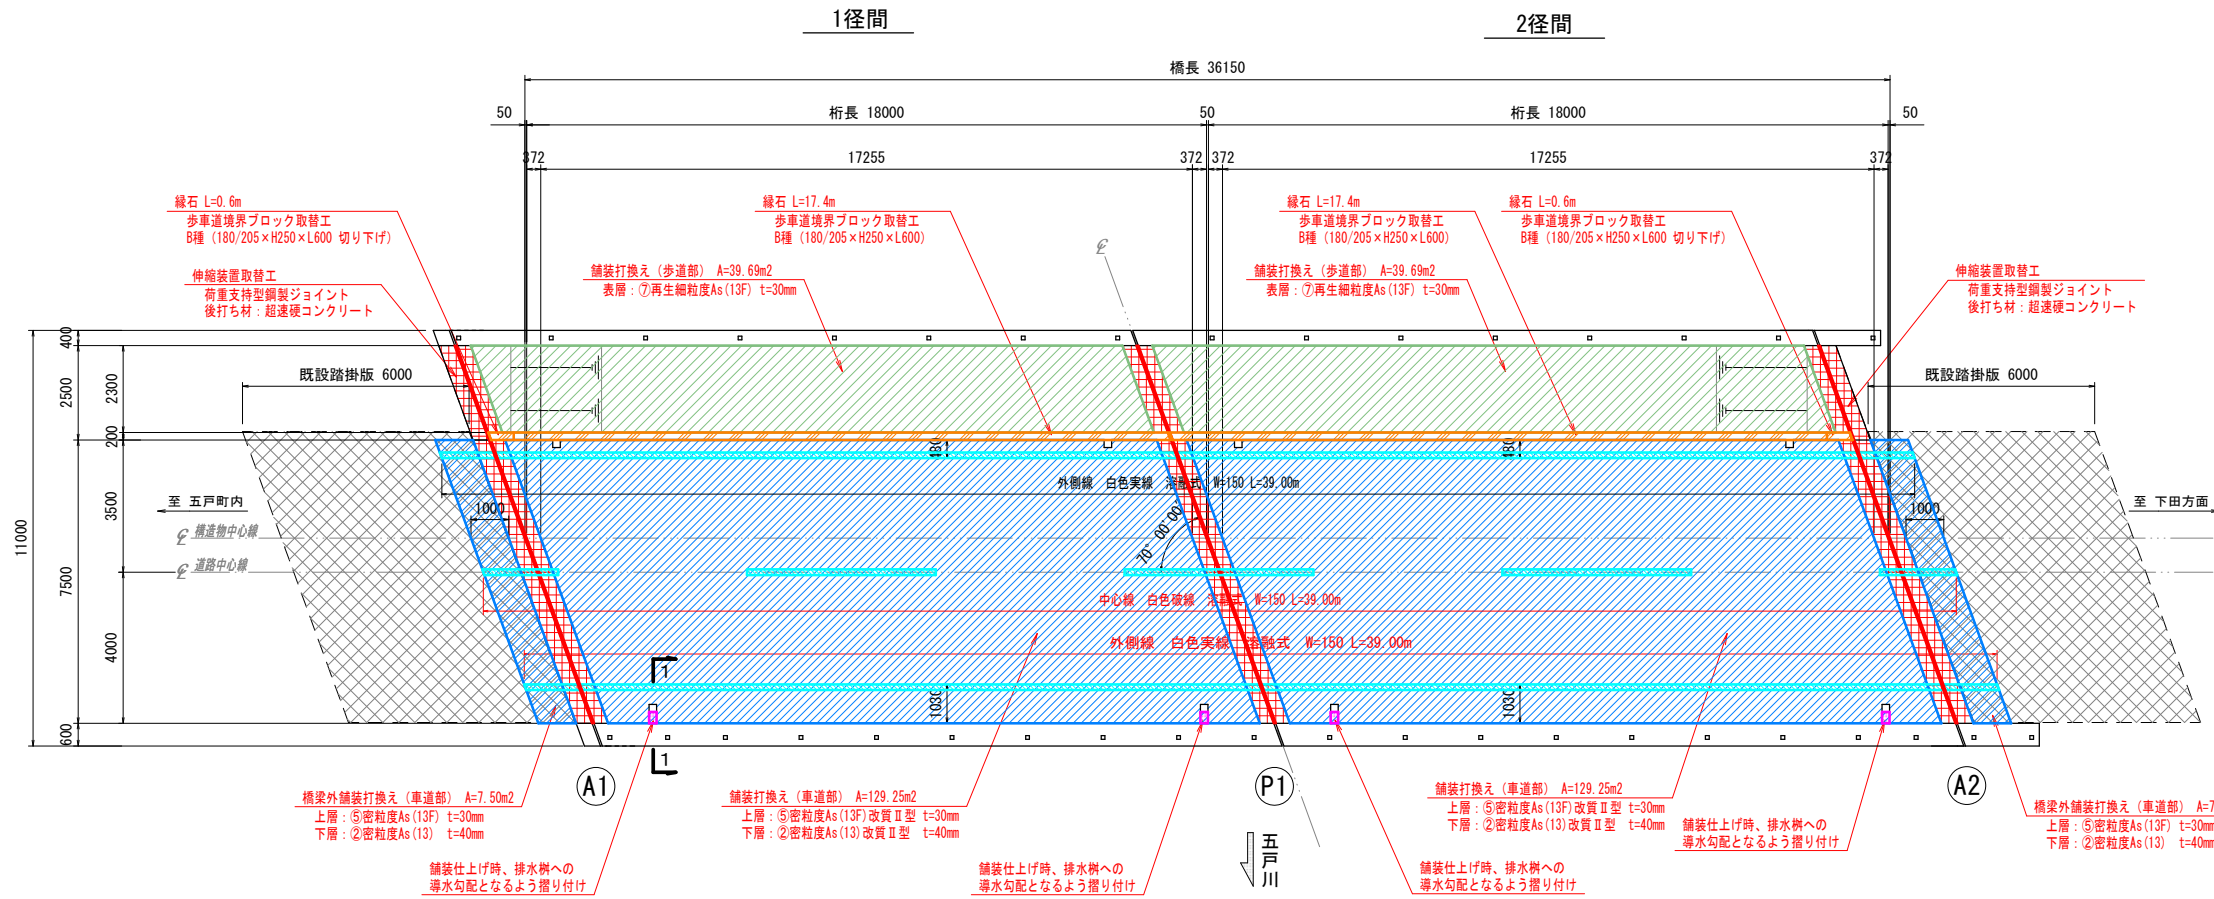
1径間

2径間

橋長 36150

50 桁長 18000 50 桁長 18000 50

372 17255 372 372 17255 372

縁石 L=0.6m
歩車道境界ブロック取替工
B種（180/205×H250×L600 切り下げ）

縁石 L=17.4m
歩車道境界ブロック取替工
B種（180/205×H250×L600）

縁石 L=17.4m
歩車道境界ブロック取替工
B種（180/205×H250×L600）

縁石 L=0.6m
歩車道境界ブロック取替工
B種（180/205×H250×L600 切り下げ）

伸縮装置取替工
荷重支持型鋼製ジョイント
後打ち材：超速硬コンクリート

舗装打換え（歩道部） A=39.69m2
表層：⑦再生細粒度As(13F) t=30mm

舗装打換え（歩道部） A=39.69m2
表層：⑦再生細粒度As(13F) t=30mm

伸縮装置取替工
荷重支持型鋼製ジョイント
後打ち材：超速硬コンクリート

既設踏掛版 6000

既設踏掛版 6000

400 2500 2300 200 3500 11000 7500 4000 600

130 130

外側線 白色実線 溶融式 W=150 L=39.00m

至 五戸町内

至 下田方面

1000 1000

℄ 構造物中心線

℄ 道路中心線

70° 00' 00"

中心線 白色破線 溶融式 W=150 L=39.00m

外側線 白色実線 溶融式 W=150 L=39.00m

1 1

103 103

A1 P1 A2

橋梁外舗装打換え（車道部） A=7.50m2
上層：⑤密粒度As(13F) t=30mm
下層：②密粒度As(13) t=40mm

舗装打換え（車道部） A=129.25m2
上層：⑤密粒度As(13F)改質Ⅱ型 t=30mm
下層：②密粒度As(13)改質Ⅱ型 t=40mm

舗装打換え（車道部） A=129.25m2
上層：⑤密粒度As(13F)改質Ⅱ型 t=30mm
下層：②密粒度As(13)改質Ⅱ型 t=40mm

舗装仕上げ時、排水桝への
導水勾配となるよう摺り付け

橋梁外舗装打換え（車道部） A=7
上層：⑤密粒度As(13F) t=30mm
下層：②密粒度As(13) t=40mm

舗装仕上げ時、排水桝への
導水勾配となるよう摺り付け

舗装仕上げ時、排水桝への
導水勾配となるよう摺り付け

五戸川

舗装仕上げ時、排水桝への
導水勾配となるよう摺り付け